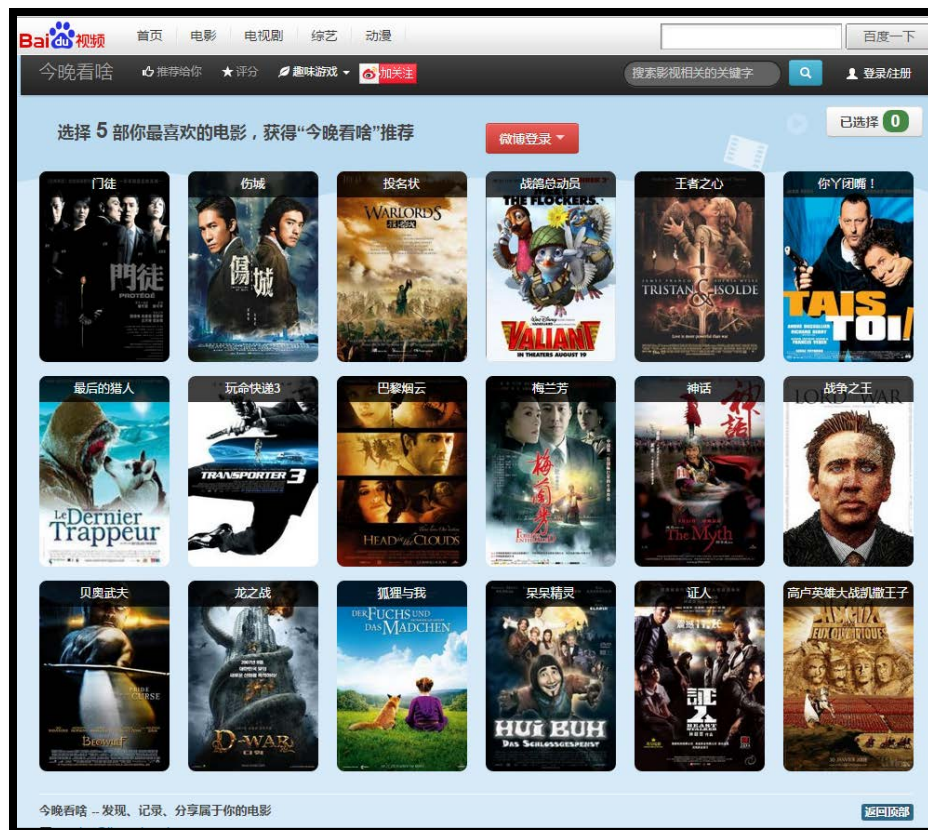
Baidu视频 首页 电影 电视剧 综艺 动漫

百度一下

今晚看啥 推荐给你 ★评分 趣味游戏 加关注

搜索影视相关的关键字

登录/注册

选择 5 部你最喜欢的电影，获得“今晚看啥”推荐

微博登录

已选择 0

门徒
門徒
PROTÉGÉ

伤城
傷城

投名状
WARLORDS
投名狀

战鸽总动员
THE FLOCKERS
VALIANT
IN THEATERS AUGUST 19

王者之心
TRISTAN & ISOLDE

你丫闭嘴！
TAIS TOI!

最后的猎人
Le Dernier Trappeur

玩命快递3
TRANSPORTER 3

巴黎烟云
HEAD in the CLOUDS

梅兰芳
梅蘭芳

神话
神話
The Myth

战争之王
LORD OF WAR

贝奥武夫
BEOWULF

龙之战
D-WAR

狐狸与我
DER FUCHS UND DAS MÄDCHEN

呆呆精灵
HUI BUH
DAS SCHLOSSGESPENST

证人
証人

高卢英雄大战凯撒王子
ASTÉRIX AUX JEUX OLYMPIQUES

今晚看啥 -- 发现、记录、分享属于你的电影

返回顶部